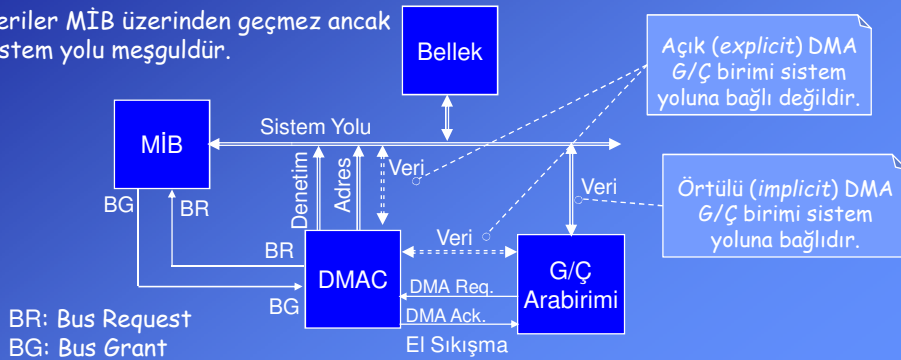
eriler MİB üzerinden geçmez ancak
stem yolu meşguldür.

Bellek

Açık (explicit) DMA G/Ç birimi sistem yoluna bağlı değildir.

MİB

Sistem Yolu

Denetim

Adres

Veri

Veri

Örtülü (implicit) DMA G/Ç birimi sistem yoluna bağlıdır.

BG

BR

BR

Veri

DMAC

G/Ç Arabirimi

DMA Req.

BG

DMA Ack.

BR: Bus Request
BG: Bus Grant

El Sıkışma